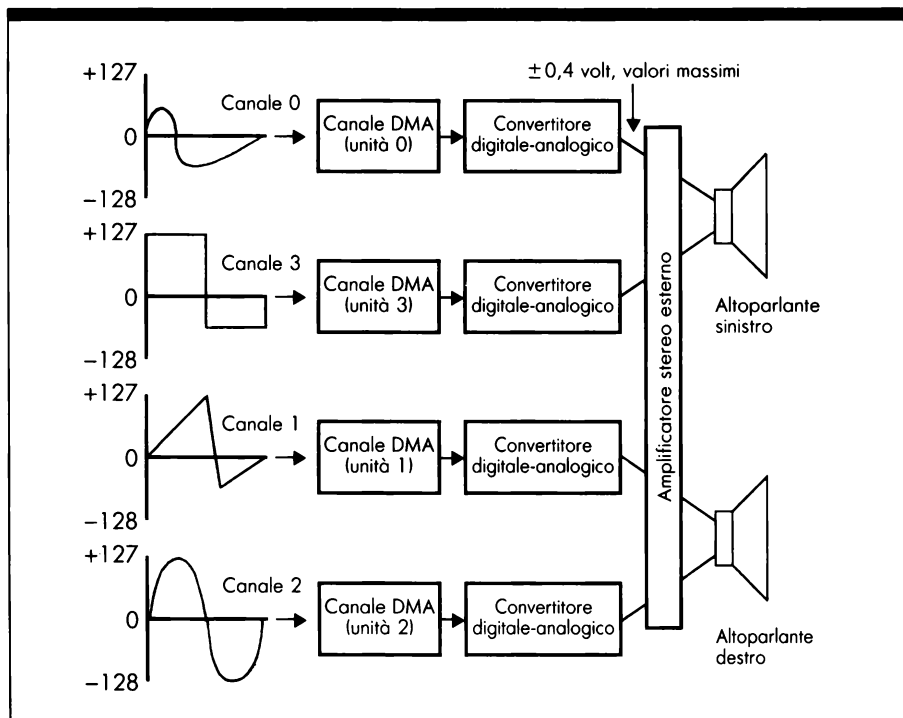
±0,4 volt, valori massimi

+127
0
−128
Canale 0
Canale DMA (unità 0)
Convertitore digitale-analogico

+127
0
−128
Canale 3
Canale DMA (unità 3)
Convertitore digitale-analogico

+127
0
−128
Canale 1
Canale DMA (unità 1)
Convertitore digitale-analogico

+127
0
−128
Canale 2
Canale DMA (unità 2)
Convertitore digitale-analogico

Amplificatore stereo esterno

Altoparlante sinistro

Altoparlante destro